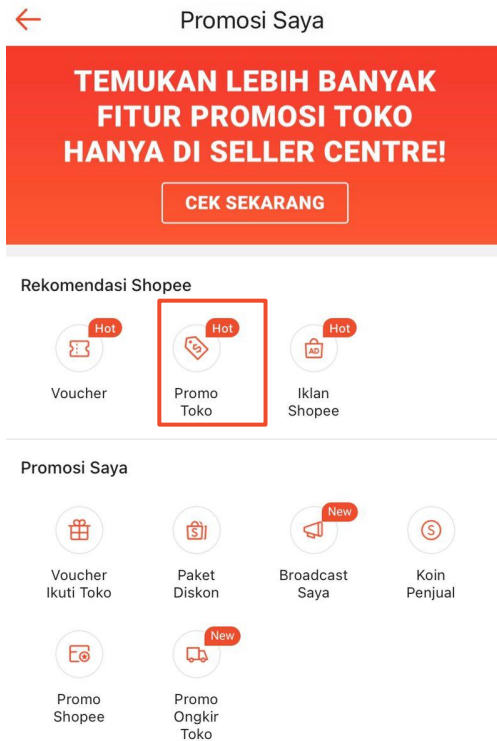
Promosi Saya

TEMUKAN LEBIH BANYAK FITUR PROMOSI TOKO HANYA DI SELLER CENTRE!

CEK SEKARANG

Rekomendasi Shopee

Hot
Voucher

Hot
Promo Toko

Hot
AD
Iklan Shopee

Promosi Saya

Voucher Ikuti Toko

Paket Diskon

New
Broadcast Saya

Koin Penjual

Promo Shopee

New
Promo Ongkir Toko